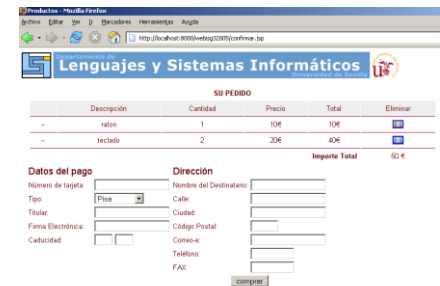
Productos - Mozilla Firefox
Archivo Editar Ver Ir Marcadores Herramientas Ayuda
http://localhost:8080/webisg32005/confirmar.jsp

Departamento de
Lenguajes y Sistemas Informáticos
Universidad de Sevilla

SU PEDIDO

| | Descripción | Cantidad | Precio | Total | Eliminar |
|---|---|---|---|---|---|
| -- | raton | 1 | 10€ | 10€ | |
| -- | teclado | 2 | 20€ | 40€ | |
| | | | | Importe Total | 50 € |

Datos del pago
Número de tarjeta:
Tipo: Pisa
Titular:
Firma Electrónica:
Caducidad:

Dirección
Nombre del Destinatario:
Calle:
Ciudad:
Código Postal:
Correo-e:
Teléfono:
FAX:

comprar